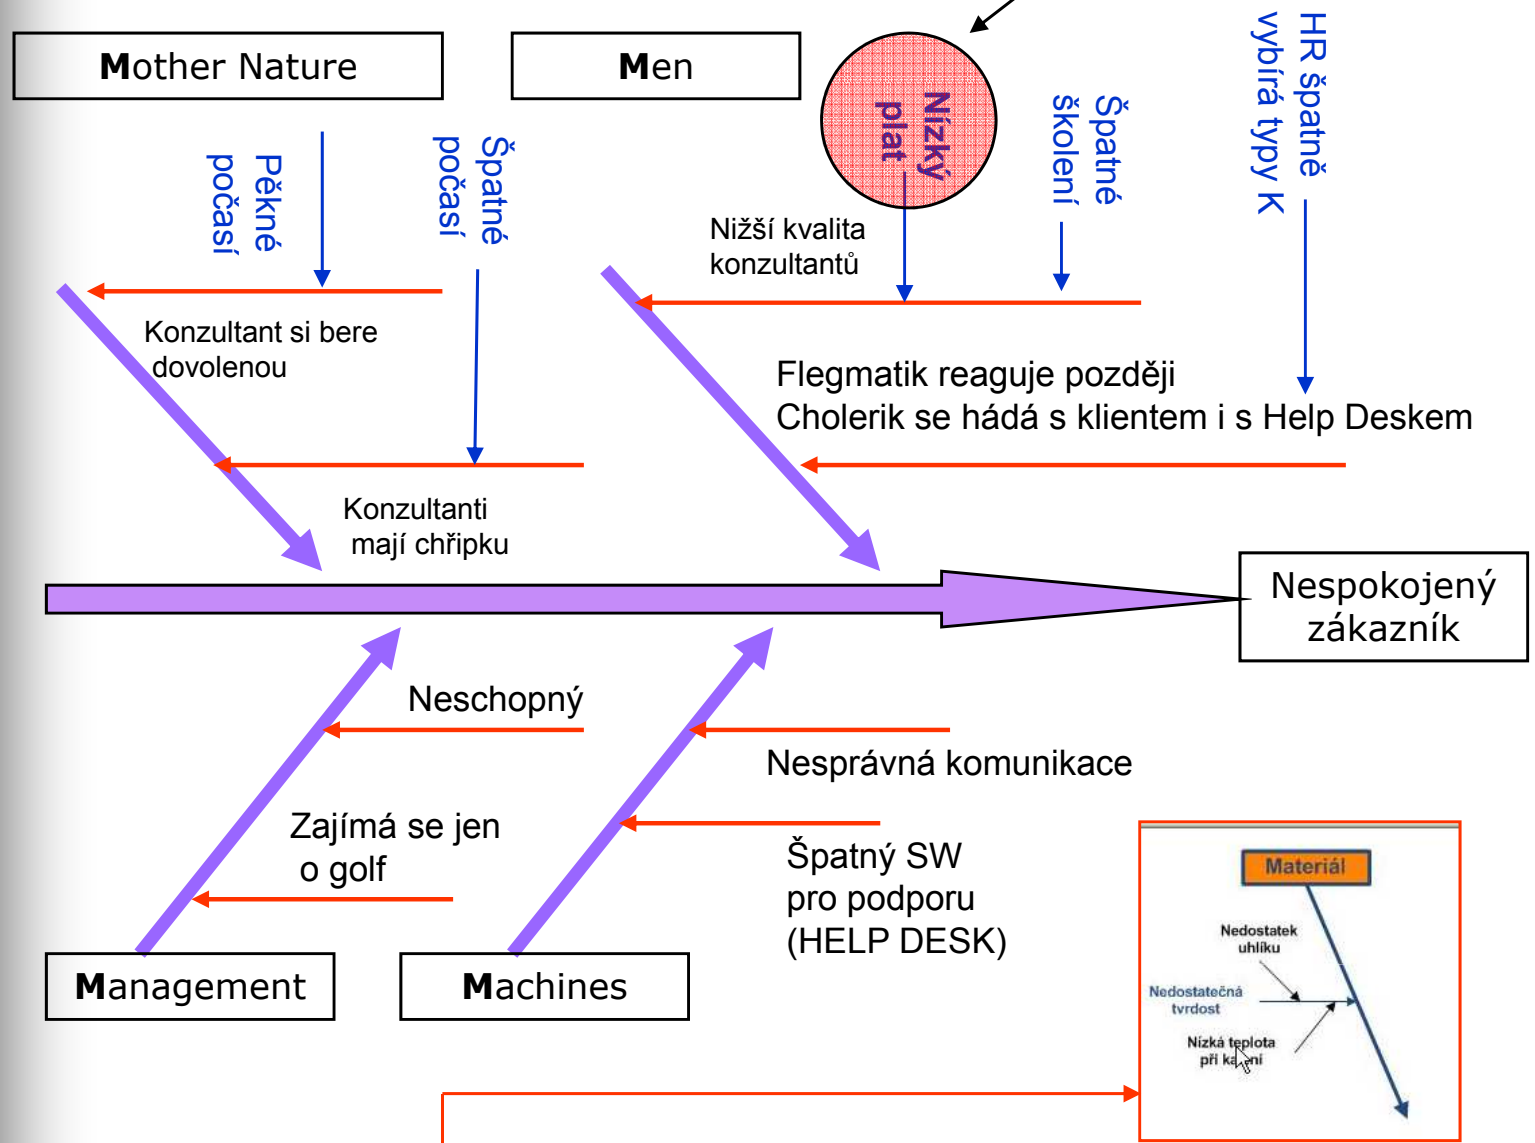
Mother Nature

Men

Nízký plat

Špatné školení

HR špatně vybírá typy K

Pěkné počasí

Špatné počasí

Nižší kvalita konzultantů

Konzultant si bere dovolenou

Flegmatik reaguje později
Cholerik se hádá s klientem i s Help Deskem

Konzultanti mají chřipku

Nespokojený zákazník

Neschopný

Nesprávná komunikace

Zajímá se jen o golf

Špatný SW pro podporu (HELP DESK)

Management

Machines

Materiál

Nedostatek uhlíku

Nedostatečná tvrdost

Nízká teplota při ka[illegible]ní